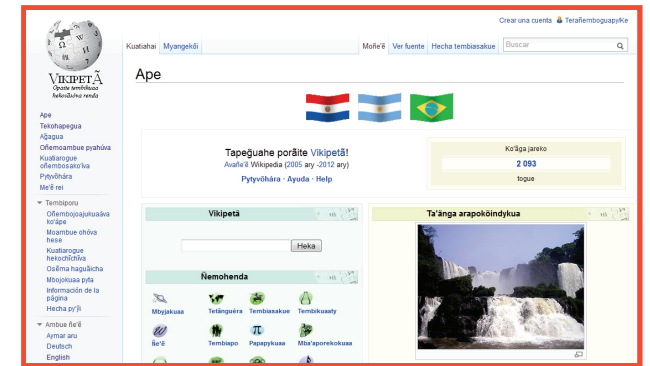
Crear una cuenta Terañemboguapyíke

Kuatiahai Myangekõi

Moñe'ẽ Ver fuente Hecha tembiasakue

Buscar

VIKIPETÃ
Opaite tembikuaa hekosãsóva renda

Ape
Tekohapegua
Aĝagua
Oñemoambue pyahúva
Kuatiarogue oñembosako'íva
Pytyvõhára
Me'ẽ rei

Tembiporu
Oñembojoajukuaáva ko'ápe
Moambue ohóva hese
Kuatiarogue hekochĩchĩva
Osẽma haguãicha
Mbojokuaa pyta
Información de la página
Hecha py'ỹi

Ambue ñe'ẽ
Aymar aru
Deutsch
English

Ape

Tapeĝuahe porãite Vikipetã!
Avañe'ẽ Wikipedia (2005 ary -2012 ary)

Pytyvõhára · Ayuda · Help

Ko'ãga jareko
2 093
togue

Vikipetã

Heka

Ñemohenda

Mbyjakuaa Tetãnguéra Tembiasakue Tembikuaaty

Ñe'ẽ Tembiapo Papapykuaa Mba'aporekokuaa

Ta'ãnga arapokõindykua